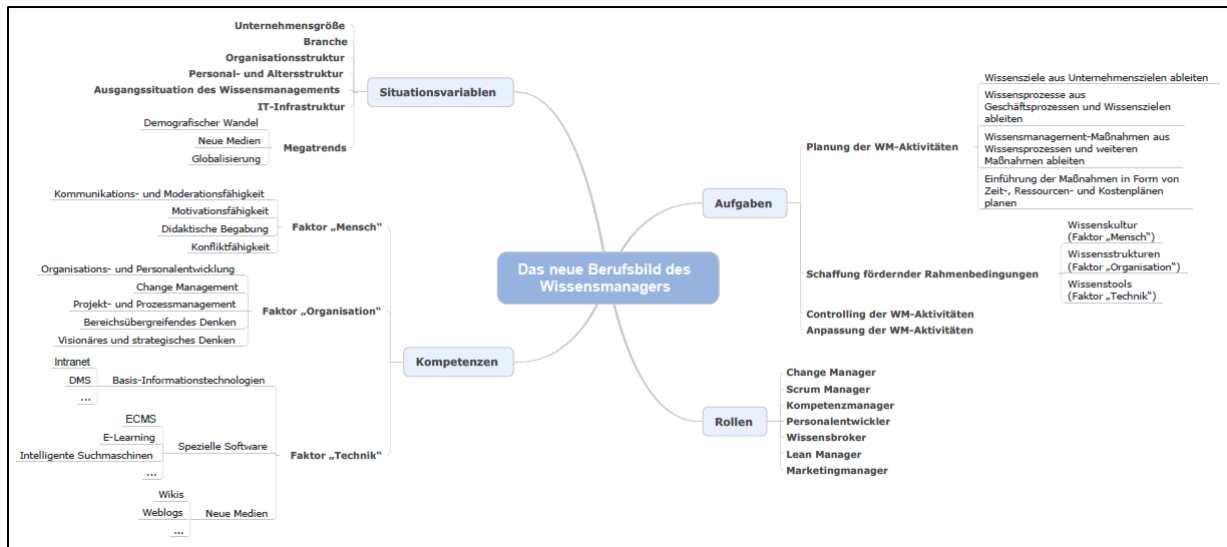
Das neue Berufsbild des Wissensmanagers

Situationsvariablen
Unternehmensgröße
Branche
Organisationsstruktur
Personal- und Altersstruktur
Ausgangssituation des Wissensmanagements
IT-Infrastruktur
Megatrends
Demografischer Wandel
Neue Medien
Globalisierung

Kompetenzen
Faktor „Mensch"
Kommunikations- und Moderationsfähigkeit
Motivationsfähigkeit
Didaktische Begabung
Konfliktfähigkeit
Faktor „Organisation"
Organisations- und Personalentwicklung
Change Management
Projekt- und Prozessmanagement
Bereichsübergreifendes Denken
Visionäres und strategisches Denken
Faktor „Technik"
Basis-Informationstechnologien
Intranet
DMS
...
Spezielle Software
ECMS
E-Learning
Intelligente Suchmaschinen
...
Neue Medien
Wikis
Weblogs
...

Aufgaben
Planung der WM-Aktivitäten
Wissensziele aus Unternehmenszielen ableiten
Wissensprozesse aus Geschäftsprozessen und Wissenszielen ableiten
Wissensmanagement-Maßnahmen aus Wissensprozessen und weiteren Maßnahmen ableiten
Einführung der Maßnahmen in Form von Zeit-, Ressourcen- und Kostenplänen planen
Schaffung fördernder Rahmenbedingungen
Wissenskultur (Faktor „Mensch")
Wissensstrukturen (Faktor „Organisation")
Wissenstools (Faktor „Technik")
Controlling der WM-Aktivitäten
Anpassung der WM-Aktivitäten

Rollen
Change Manager
Scrum Manager
Kompetenzmanager
Personalentwickler
Wissensbroker
Lean Manager
Marketingmanager